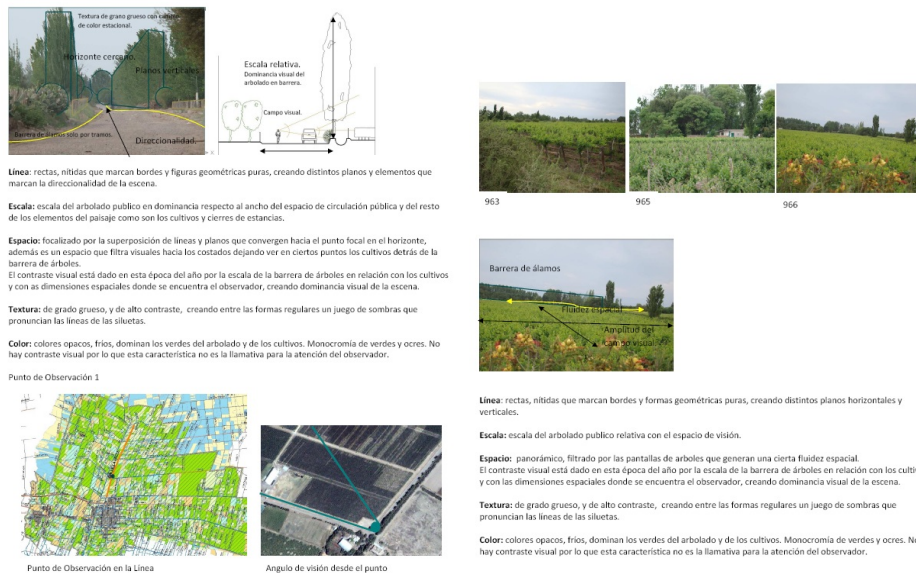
Textura de grano grueso con cambio de color estacional.

Horizonte cercano.

Planos verticales.

Barrera de álamos solo por tramos.

Direccionalidad.

Escala relativa.
Dominancia visual del arbolado en barrera.

Campo visual.

Línea: rectas, nítidas que marcan bordes y figuras geométricas puras, creando distintos planos y elementos que marcan la direccionalidad de la escena.

Escala: escala del arbolado publico en dominancia respecto al ancho del espacio de circulación pública y del resto de los elementos del paisaje como son los cultivos y cierres de estancias.

Espacio: focalizado por la superposición de líneas y planos que convergen hacia el punto focal en el horizonte, además es un espacio que filtra visuales hacia los costados dejando ver en ciertos puntos los cultivos detrás de la barrera de árboles.
El contraste visual está dado en esta época del año por la escala de la barrera de árboles en relación con los cultivos y con as dimensiones espaciales donde se encuentra el observador, creando dominancia visual de la escena.

Textura: de grado grueso, y de alto contraste, creando entre las formas regulares un juego de sombras que pronuncian las líneas de las siluetas.

Color: colores opacos, fríos, dominan los verdes del arbolado y de los cultivos. Monocromía de verdes y ocres. No hay contraste visual por lo que esta característica no es la llamativa para la atención del observador.

Punto de Observación 1

Punto de Observación en la Línea

Angulo de visión desde el punto

963

965

966

Barrera de álamos

Fluidez espacial

Amplitud del campo visual

Línea: rectas, nítidas que marcan bordes y formas geométricas puras, creando distintos planos horizontales y verticales.

Escala: escala del arbolado publico relativa con el espacio de visión.

Espacio: panorámico, filtrado por las pantallas de arboles que generan una cierta fluidez espacial.
El contraste visual está dado en esta época del año por la escala de la barrera de árboles en relación con los culti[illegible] y con las dimensiones espaciales donde se encuentra el observador, creando dominancia visual de la escena.

Textura: de grado grueso, y de alto contraste, creando entre las formas regulares un juego de sombras que pronuncian las líneas de las siluetas.

Color: colores opacos, fríos, dominan los verdes del arbolado y de los cultivos. Monocromía de verdes y ocres. N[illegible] hay contraste visual por lo que esta característica no es la llamativa para la atención del observador.